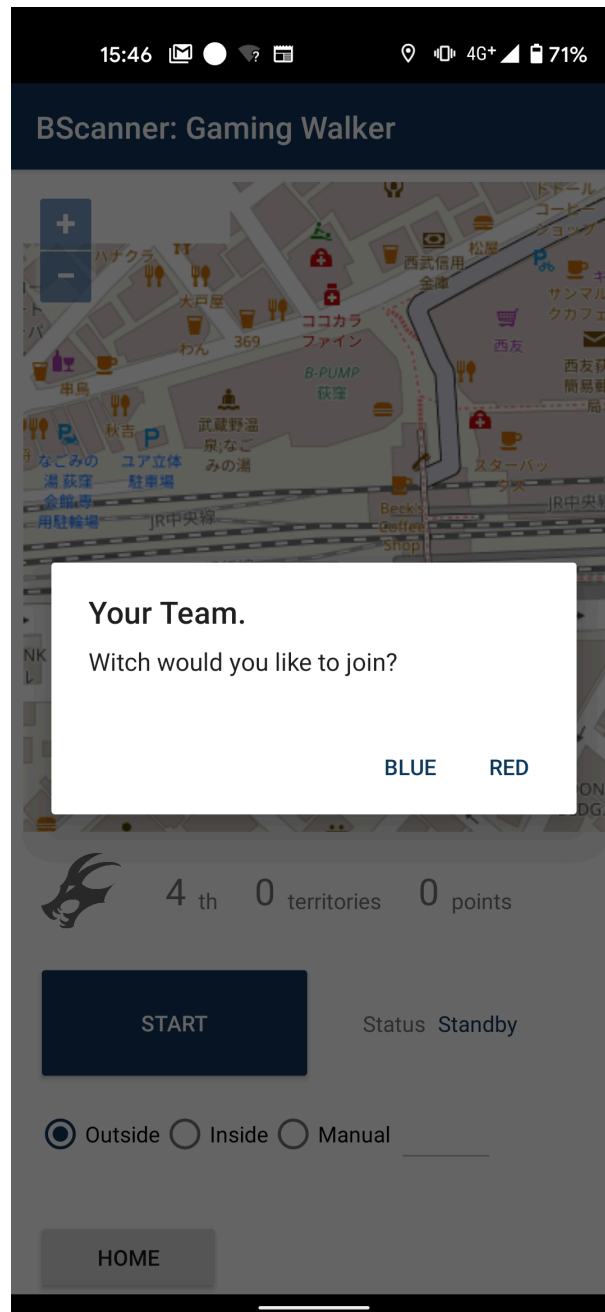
15:46 4G+ 71%

BScanner: Gaming Walker

+
−

ハナクラ
大戸屋
わん 369
ココカラファイン
B-PUMP 荻窪
西武信用金庫
サンマルクカフェ
西友
西友荻窪簡易郵便局
串鳥
秋吉
武蔵野温泉なごみの湯
なごみの湯 荻窪会館専用駐輪場
ユア立体駐車場
スターバックス
JR中央線
Beck's Coffee Shop
ドトールコーヒーショップ

Your Team.

Witch would you like to join?

BLUE RED

4 th 0 territories 0 points

START

Status Standby

Outside Inside Manual

HOME